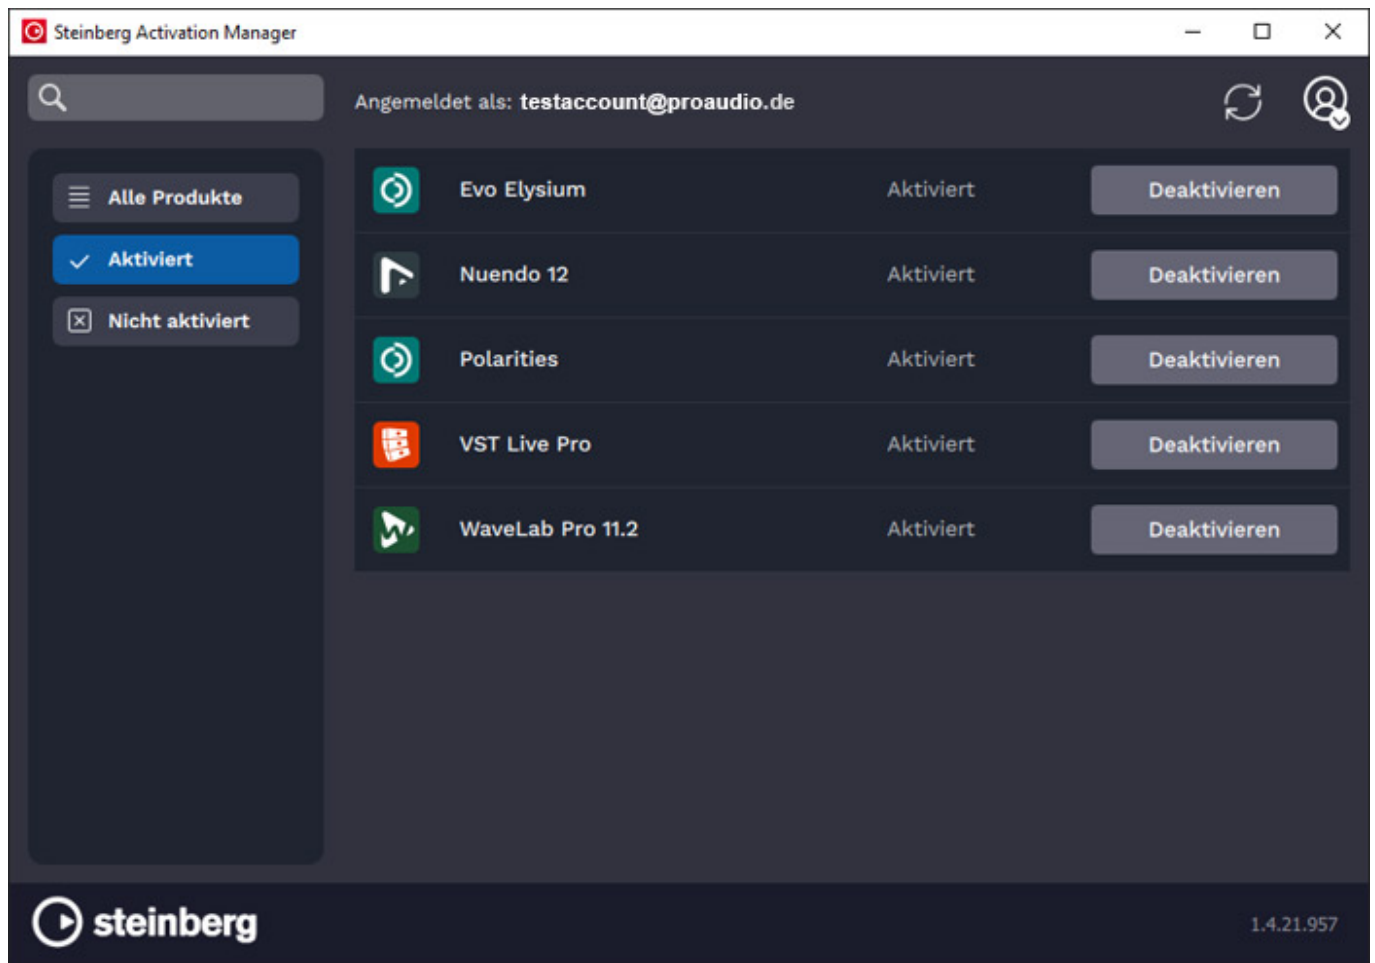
Steinberg Activation Manager

Angemeldet als: testaccount@proaudio.de

Alle Produkte
Aktiviert
Nicht aktiviert

| Evo Elysium | Aktiviert | Deaktivieren |
|---|---|---|
| Nuendo 12 | Aktiviert | Deaktivieren |
| Polarities | Aktiviert | Deaktivieren |
| VST Live Pro | Aktiviert | Deaktivieren |
| WaveLab Pro 11.2 | Aktiviert | Deaktivieren |

steinberg

1.4.21.957